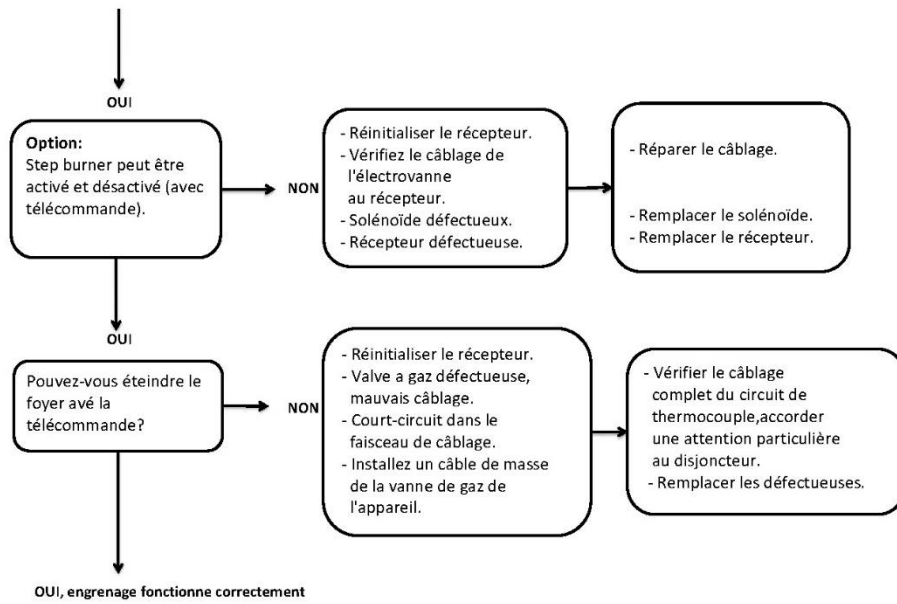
OUI

Option:
Step burner peut être activé et désactivé (avec télécommande).

NON

- Réinitialiser le récepteur.
- Vérifiez le câblage de l'électrovanne au récepteur.
- Solénoïde défectueux.
- Récepteur défectueuse.

- Réparer le câblage.

- Remplacer le solénoïde.
- Remplacer le récepteur.

OUI

Pouvez-vous éteindre le foyer avé la télécommande?

NON

- Réinitialiser le récepteur.
- Valve a gaz défectueuse, mauvais câblage.
- Court-circuit dans le faisceau de câblage.
- Installez un câble de masse de la vanne de gaz de l'appareil.

- Vérifier le câblage complet du circuit de thermocouple,accorder une attention particulière au disjoncteur.
- Remplacer les défectueuses.

OUI, engrenage fonctionne correctement